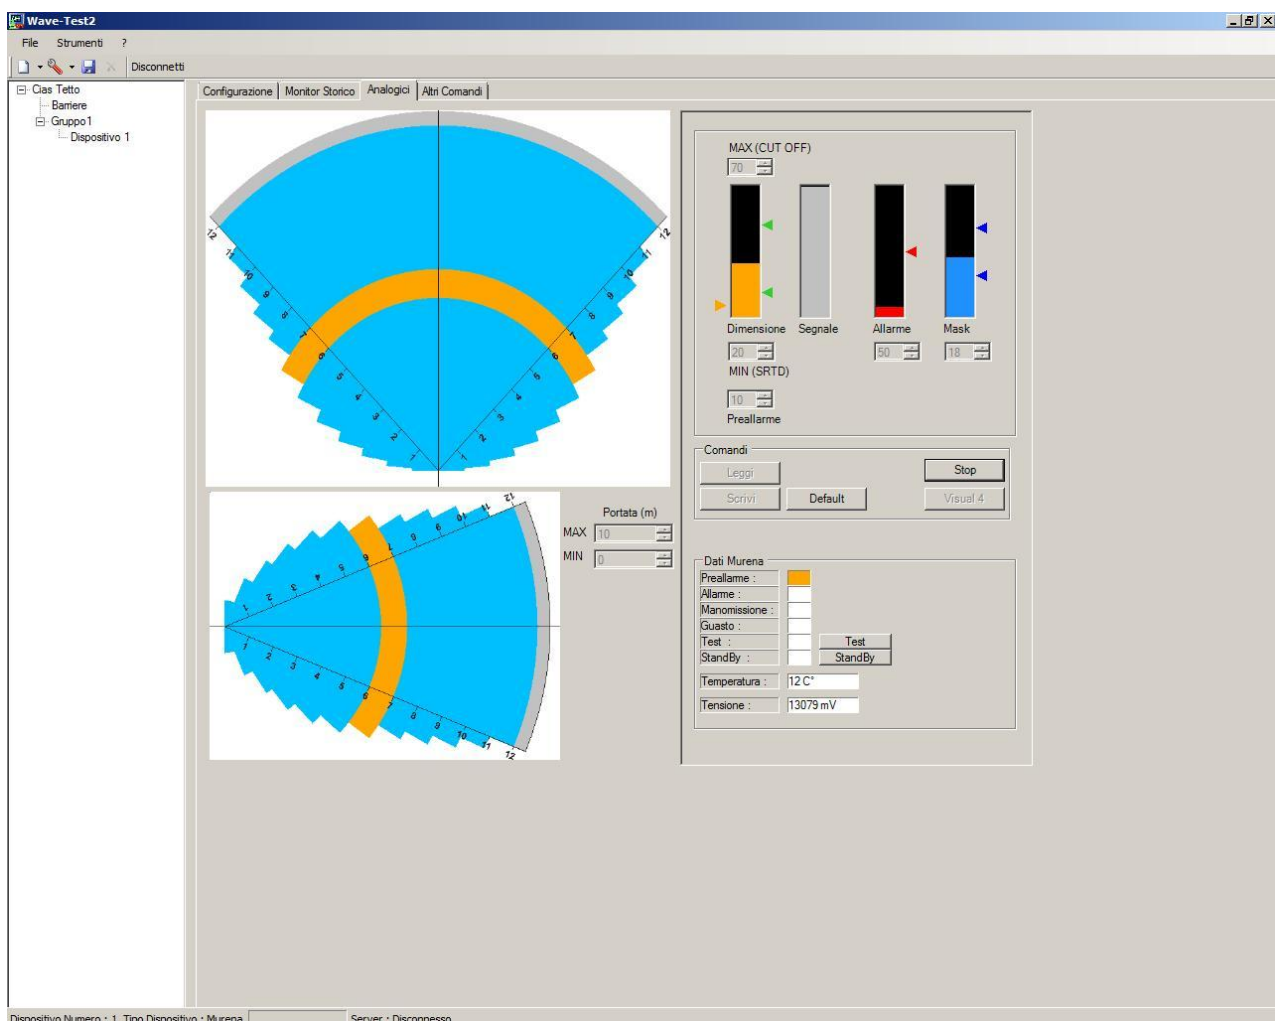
Wave-Test2

File Strumenti ?

Disconnetti

Cias Tetto
Barriere
Gruppo1
Dispositivo 1

Configurazione | Monitor Storico | Analogici | Altri Comandi

12 11 10 9 8 7 6 5 4 3 2 1 1 2 3 4 5 6 7 8 9 10 11 12

12 11 10 9 8 7 6 5 4 3 2 1 1 2 3 4 5 6 7 8 9 10 11 12

Portata (m)
MAX 10
MIN 0

MAX (CUT OFF)
70
Dimensione Segnale Allarme Mask
20 50 18
MIN (SRTD)
10
Preallarme

Comandi
Leggi
Stop
Scrivi
Default
Visual 4

Dati Murena
| Preallarme : | |
|---|---|
| Allarme : | |
| Manomissione : | |
| Guasto : | |
| Test : | |
| StandBy : | |

Test
StandBy

Temperatura : 12 C°
Tensione : 13079 mV

Dispositivo Numero : 1 Tipo Dispositivo : Murena Server : Disconnesso